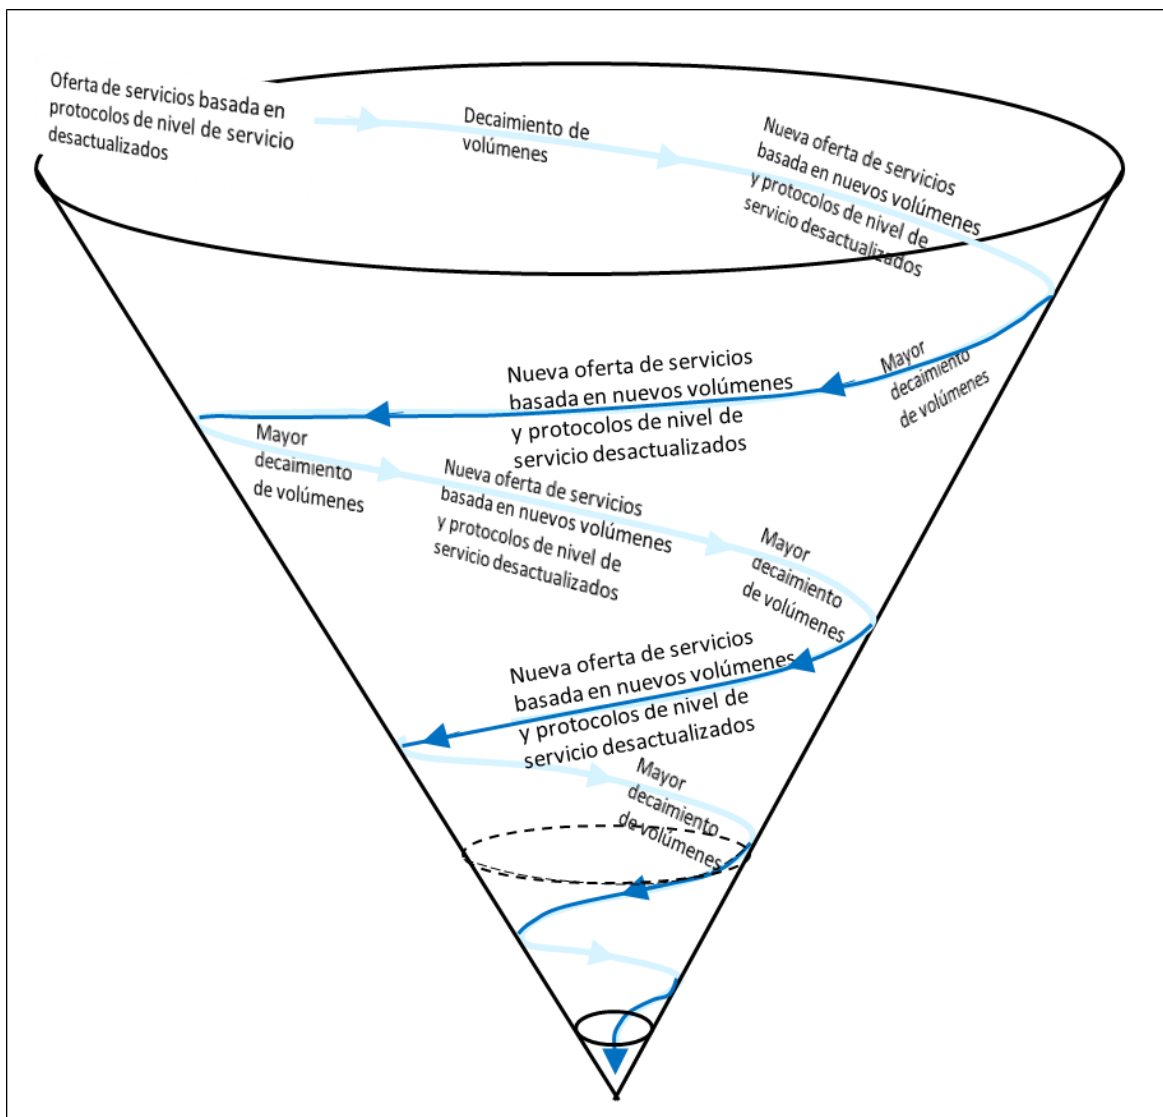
Oferta de servicios basada en protocolos de nivel de servicio desactualizados

Decaimiento de volúmenes

Nueva oferta de servicios basada en nuevos volúmenes y protocolos de nivel de servicio desactualizados

Mayor decaimiento de volúmenes

Nueva oferta de servicios basada en nuevos volúmenes y protocolos de nivel de servicio desactualizados

Mayor decaimiento de volúmenes

Nueva oferta de servicios basada en nuevos volúmenes y protocolos de nivel de servicio desactualizados

Mayor decaimiento de volúmenes

Nueva oferta de servicios basada en nuevos volúmenes y protocolos de nivel de servicio desactualizados

Mayor decaimiento de volúmenes